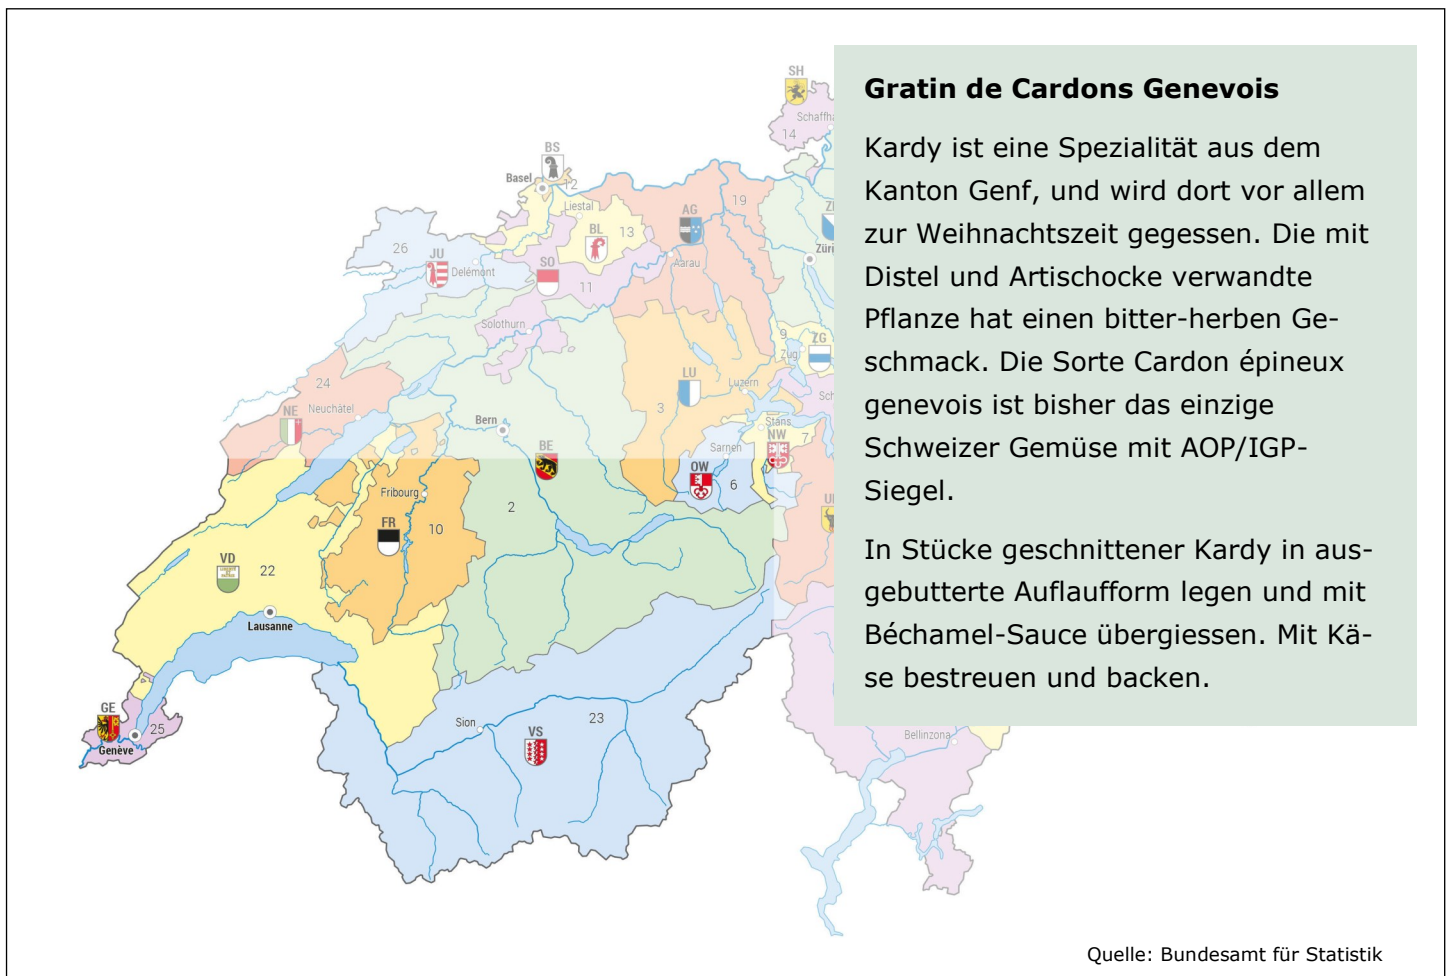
Gratin de Cardons Genevois

Kardy ist eine Spezialität aus dem Kanton Genf, und wird dort vor allem zur Weihnachtszeit gegessen. Die mit Distel und Artischocke verwandte Pflanze hat einen bitter-herben Geschmack. Die Sorte Cardon épineux genevois ist bisher das einzige Schweizer Gemüse mit AOP/IGP-Siegel.

In Stücke geschnittener Kardy in ausgebutterte Auflaufform legen und mit Béchamel-Sauce übergiessen. Mit Käse bestreuen und backen.

SH
Schaffh
14
BS
Basel
12
Liestal
BL
13
AG
19
Zü
Züri
26
JU
Delémont
SO
11
Aarau
Solothurn
9
ZG
Zug
LU
Luzern
3
Sch
24
NE
Neuchâtel
Bern
BE
Stans
NW
7
Sarnen
OW
6
Fribourg
FR
10
2
VD
22
Lausanne
GE
Genève
25
Sion
VS
23
Bellinzona

Quelle: Bundesamt für Statistik